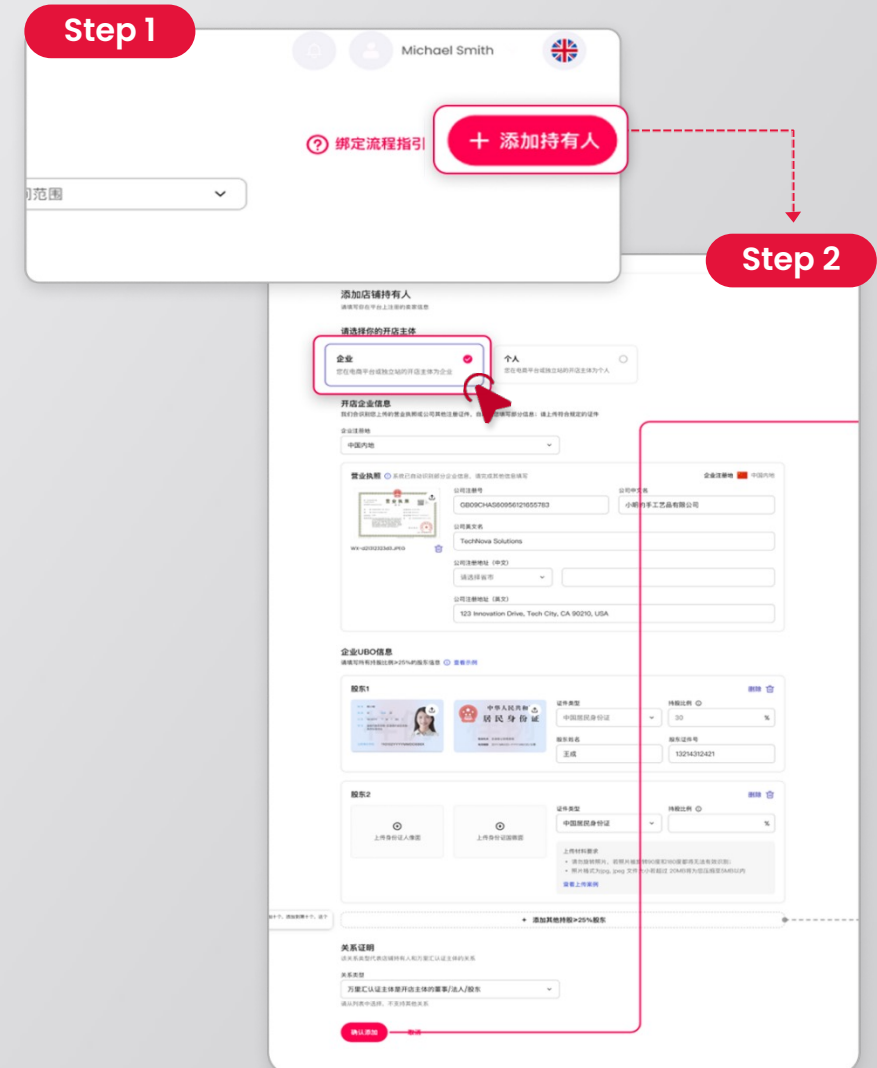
Step 1

Michael Smith

绑定流程指引

+ 添加持有人

间范围

Step 2

添加店铺持有人

请填写你在平台上注册的重要信息

请选择你的开店主体

企业

您在电商平台或独立站的开店主体为企业

个人

您在电商平台或独立站的开店主体为个人

开店企业信息

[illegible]

企业注册地

中国内地

营业执照 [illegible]

企业注册地 中国内地

公司注册号

GB09CHAS60956121655783

公司中文名

小明的手工艺品有限公司

公司英文名

TechNova Solutions

公司注册地址（中文）

请选择省市

公司注册地址（英文）

123 Innovation Drive, Tech City, CA 90210, USA

企业UBO信息

请填写所有持股比例≥25%的股东信息 查看示例

股东1

删除

证件类型

中国居民身份证

持股比例

30 %

股东姓名

王成

股东证件号

13214312421

股东2

删除

证件类型

中国居民身份证

持股比例

%

上传身份证人像面

上传身份证国徽面

上传材料要求
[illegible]
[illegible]
查看上传案例

+ 添加其他持股≥25%股东

关系证明

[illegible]

关系类型

万里汇认证主体是开店主体的董事/法人/股东

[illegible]

确认添加

取消